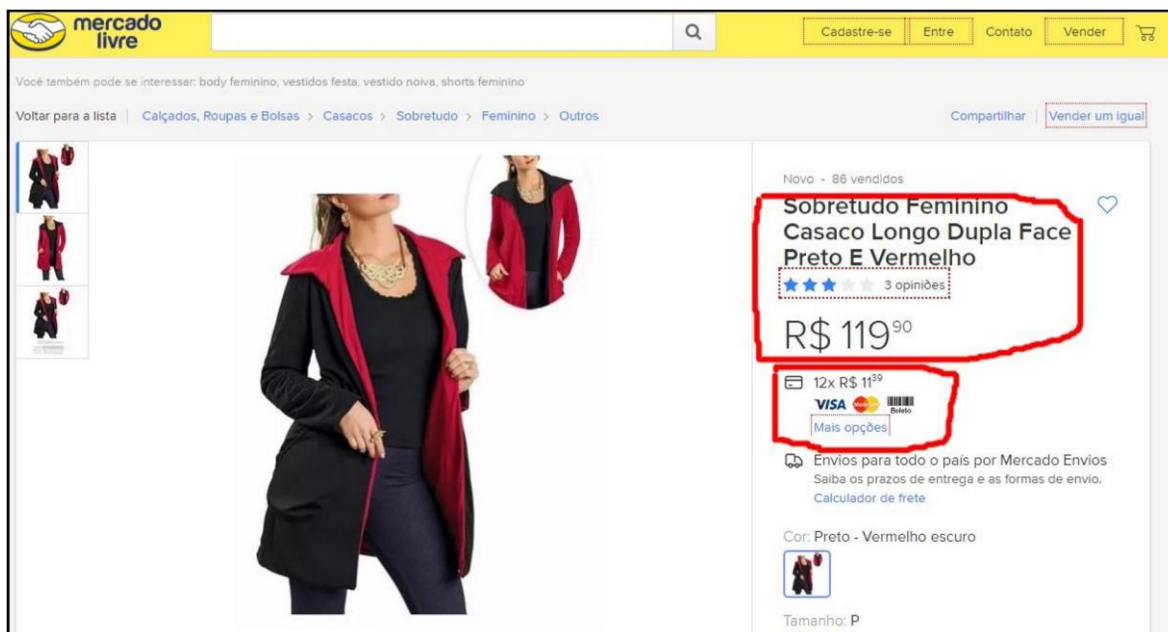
mercado livre

Cadastre-se Entre Contato Vender

Você também pode se interessar: body feminino, vestidos festa, vestido noiva, shorts feminino

Voltar para a lista | Calçados, Roupas e Bolsas > Casacos > Sobretudo > Feminino > Outros

Compartilhar | Vender um igual

Novo - 86 vendidos

Sobretudo Feminino Casaco Longo Dupla Face Preto E Vermelho

3 opiniões

R$ 119$^{90}$

12x R$ 11$^{39}$

VISA Boleto

Mais opções

Envios para todo o país por Mercado Envios

Saiba os prazos de entrega e as formas de envio.

Calculador de frete

Cor: Preto - Vermelho escuro

Tamanho: P